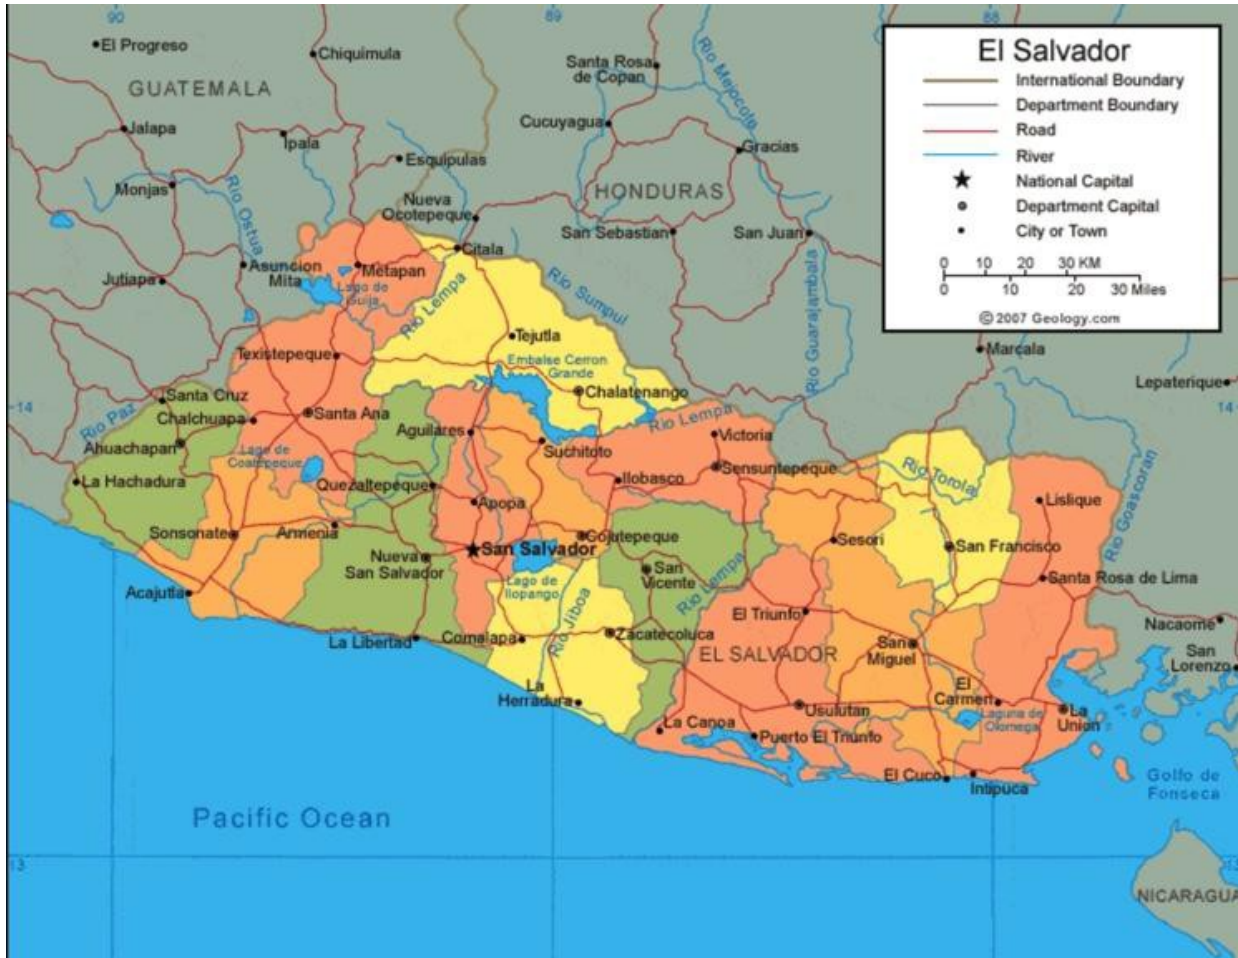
90
89
88
El Progreso
Chiquimula
Santa Rosa de Copan
Rio Mejocote
GUATEMALA
Jalapa
Cucuyagua
Ipala
Esquipulas
Gracias
Monjas
Rio Ostua
HONDURAS
Nueva Ocotepeque
San Sebastian
San Juan
Citala
Asuncion Mita
Metapan
Lago de Guija
Jutiapa
Rio Sumpul
Rio Lempa
Rio Guarajambala
Tejutla
Texistepeque
Embalse Cerron Grande
Marcala
Chalatenango
Santa Cruz
Lepaterique
Chalchuapa
Santa Ana
14
14
Rio Paz
Rio Lempa
Aguilares
Victoria
Ahuachapan
Lago de Coatepeque
Suchitoto
Sensuntepeque
Ilobasco
Rio Torola
La Hachadura
Quezaltepeque
Lislique
Apopa
Rio Goascoran
Sonsonate
Armenia
Cojutepeque
Sesori
San Salvador
San Francisco
Nueva San Salvador
San Vicente
Lago de Ilopango
Santa Rosa de Lima
Acajutla
Rio Jiboa
Rio Lempa
El Triunfo
Nacaome
La Libertad
Comalapa
Zacatecoluca
San Miguel
San Lorenzo
EL SALVADOR
La Herradura
El Carmen
Laguna de Olomega
La Union
La Canoa
Usulutan
Puerto El Triunfo
El Cuco
Golfo de Fonseca
Intipuca
Pacific Ocean
13
NICARAGUA
El Salvador
International Boundary
Department Boundary
Road
River
National Capital
Department Capital
City or Town
0 10 20 30 KM
0 10 20 30 Miles
© 2007 Geology.com